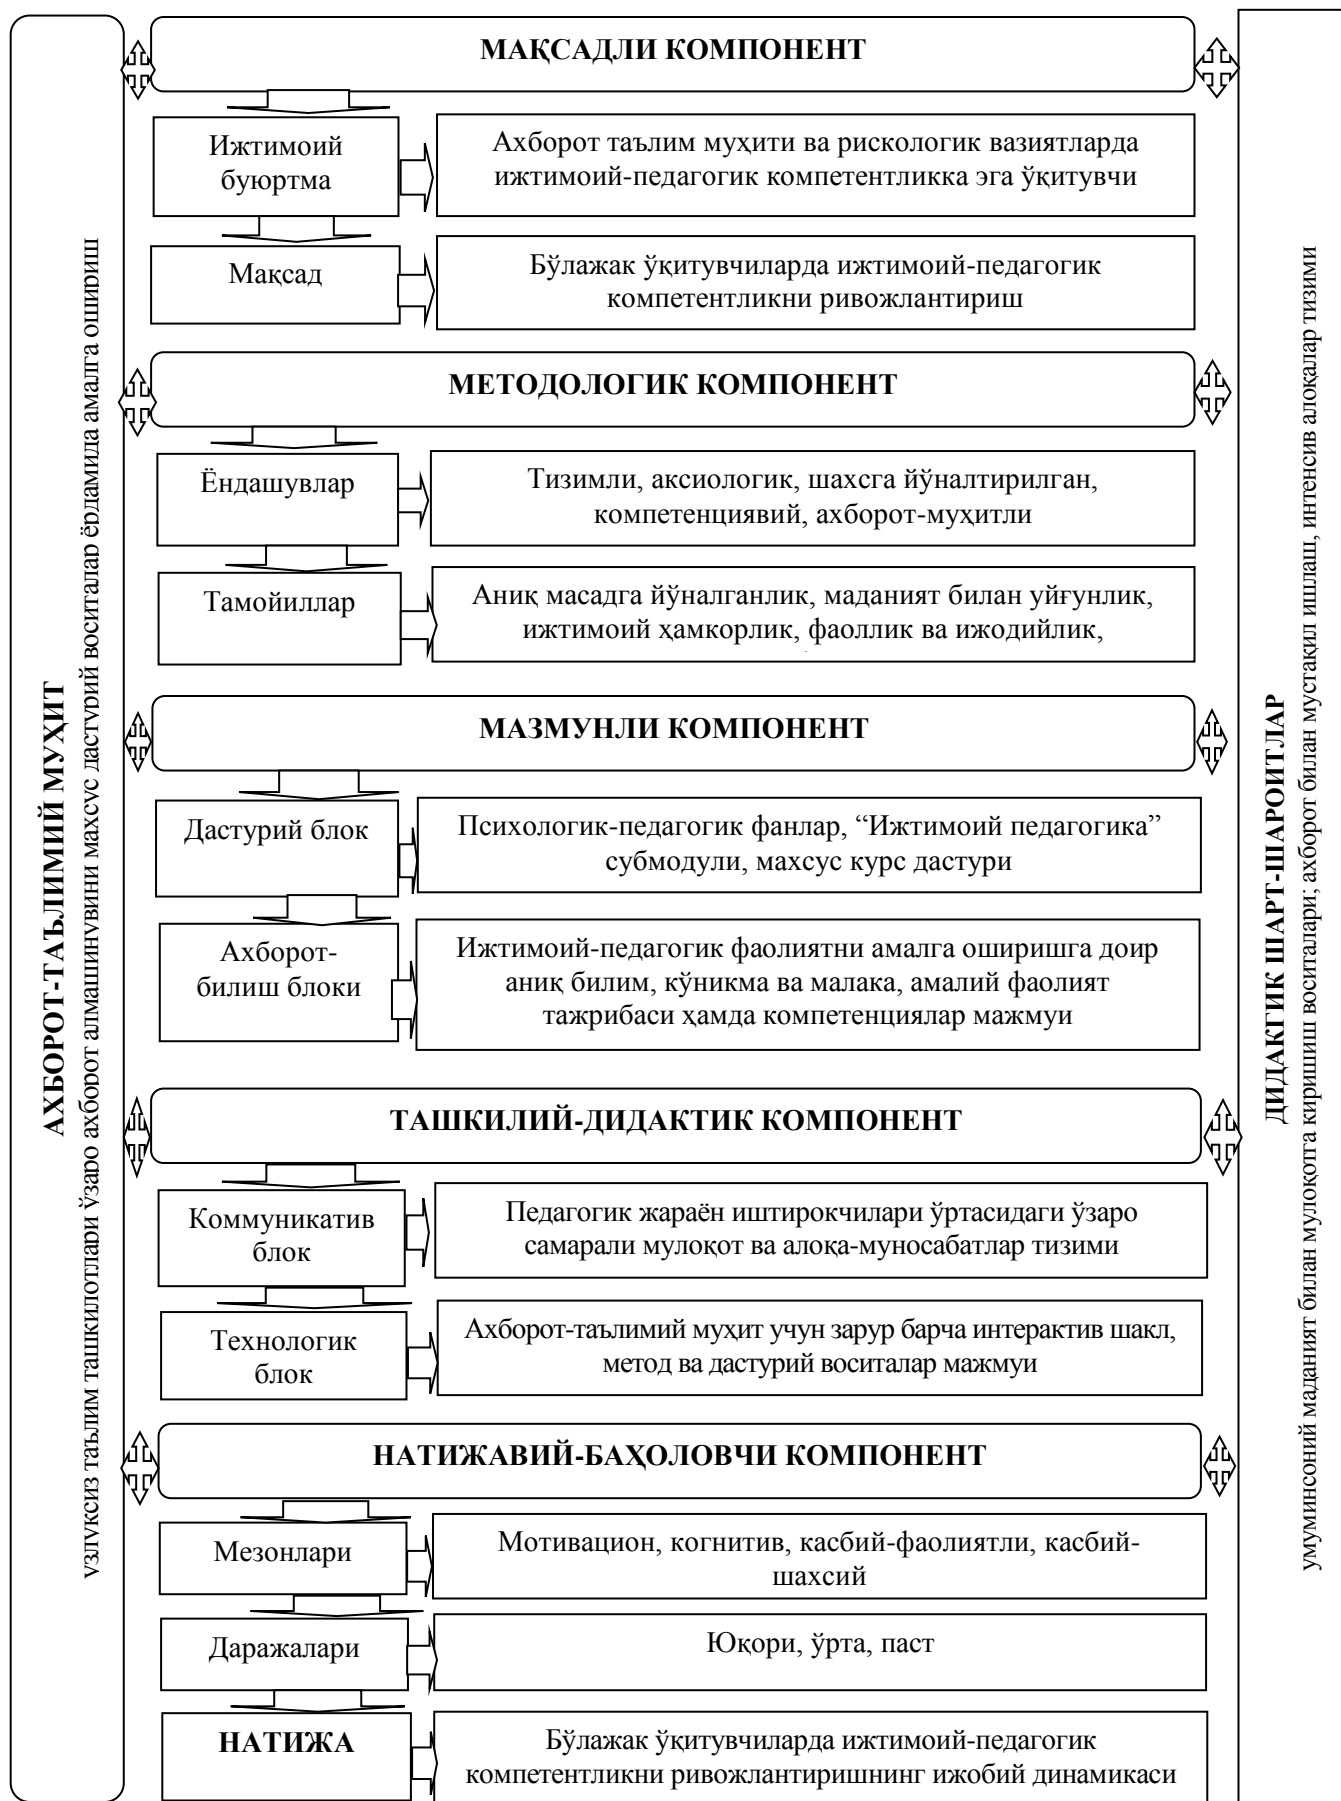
АХБОРОТ-ТАЪЛИМИЙ МУҲИТ
узлуксиз таълим ташкилотлари ўзаро ахборот алмашинувини махсус дастурий воситалар ёрдамида амалга ошириш

МАҚСАДЛИ КОМПОНЕНТ

Ижтимоий буюртма

Ахборот таълим муҳити ва рискологик вазиятларда ижтимоий-педагогик компетентликка эга ўқитувчи

Мақсад

Бўлажак ўқитувчиларда ижтимоий-педагогик компетентликни ривожлантириш

МЕТОДОЛОГИК КОМПОНЕНТ

Ёндашувлар

Тизимли, аксиологик, шахсга йўналтирилган, компетенциявий, ахборот-муҳитли

Тамойиллар

Аниқ масадга йўналганлик, маданият билан уйғунлик, ижтимоий ҳамкорлик, фаоллик ва ижодийлик,

МАЗМУНЛИ КОМПОНЕНТ

Дастурий блок

Психологик-педагогик фанлар, “Ижтимоий педагогика” субмодули, махсус курс дастури

Ахборот-билиш блоки

Ижтимоий-педагогик фаолиятни амалга оширишга доир аниқ билим, кўникма ва малака, амалий фаолият тажрибаси ҳамда компетенциялар мажмуи

ТАШКИЛИЙ-ДИДАКТИК КОМПОНЕНТ

Коммуникатив блок

Педагогик жараён иштирокчилари ўртасидаги ўзаро самарали мулоқот ва алоқа-муносабатлар тизими

Технологик блок

Ахборот-таълимий муҳит учун зарур барча интерактив шакл, метод ва дастурий воситалар мажмуи

НАТИЖАВИЙ-БАҲОЛОВЧИ КОМПОНЕНТ

Мезонлари

Мотивацион, когнитив, касбий-фаолиятли, касбий-шахсий

Даражалари

Юқори, ўрта, паст

НАТИЖА

Бўлажак ўқитувчиларда ижтимоий-педагогик компетентликни ривожлантиришнинг ижобий динамикаси

ДИДАКТИК ШАРТ-ШАРОИТЛАР
умуминсоний маданият билан мулоқотга киришиш воситалари; ахборот билан мустақил ишлаш, интенсив алоқалар тизими